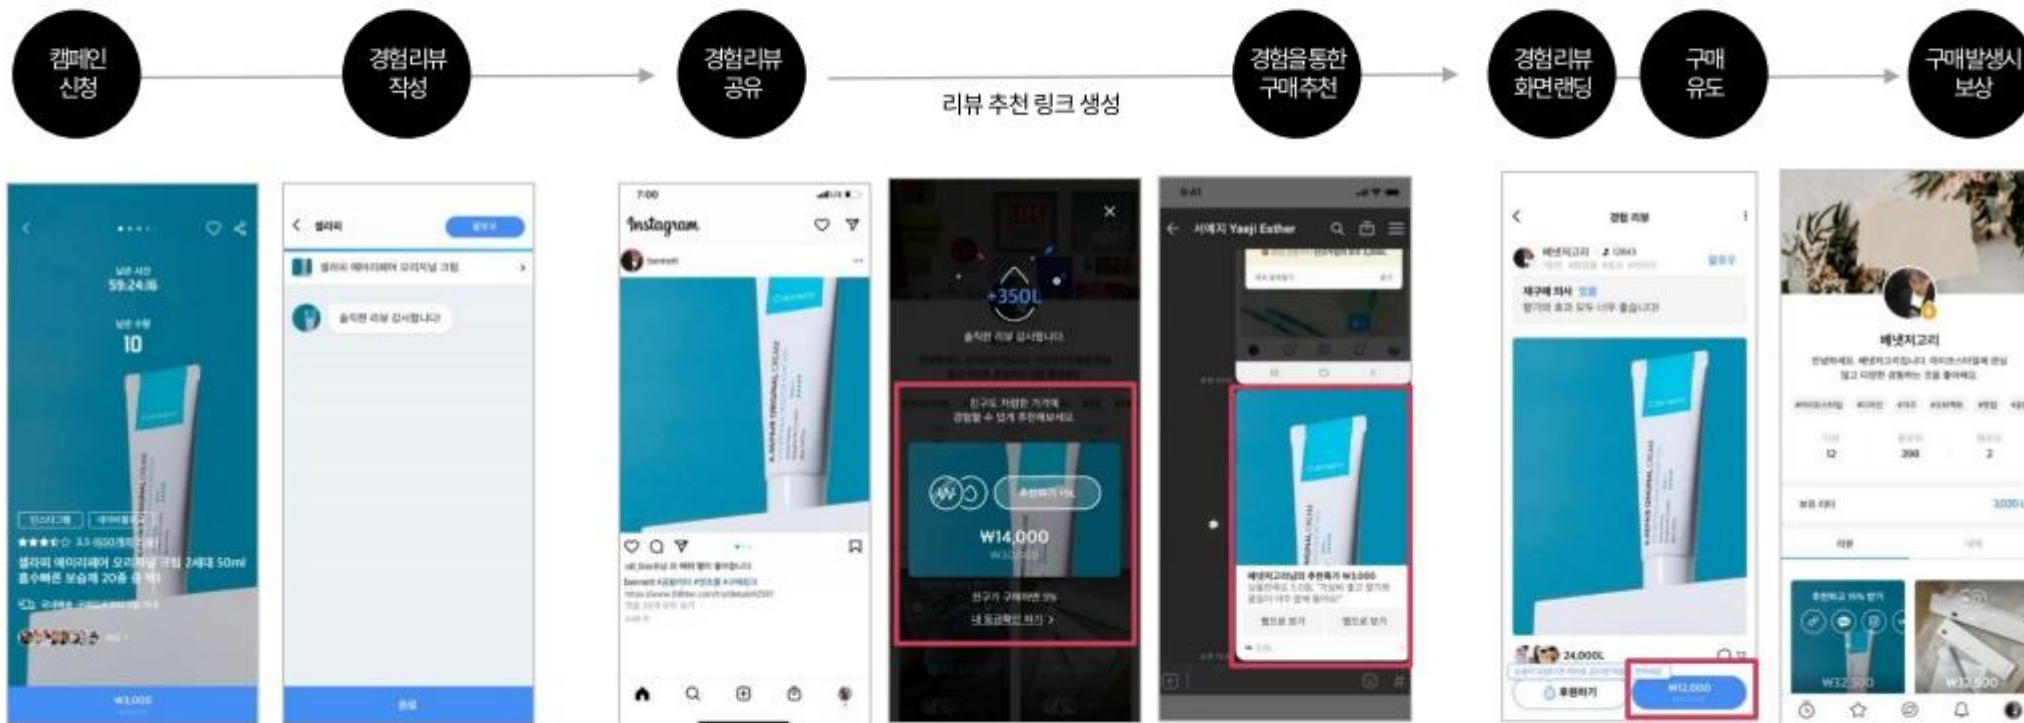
캠페인 신청

경험리뷰 작성

경험리뷰 공유

리뷰 추천 링크 생성

경험을 통한 구매추천

경험리뷰 화면랜딩

구매 유도

구매발생시 보상

10

Instagram

+350L

₩14,000

서예지 Yaeji Esther

24,000L

₩12,000

베넷저고리

W32,500

W32,500